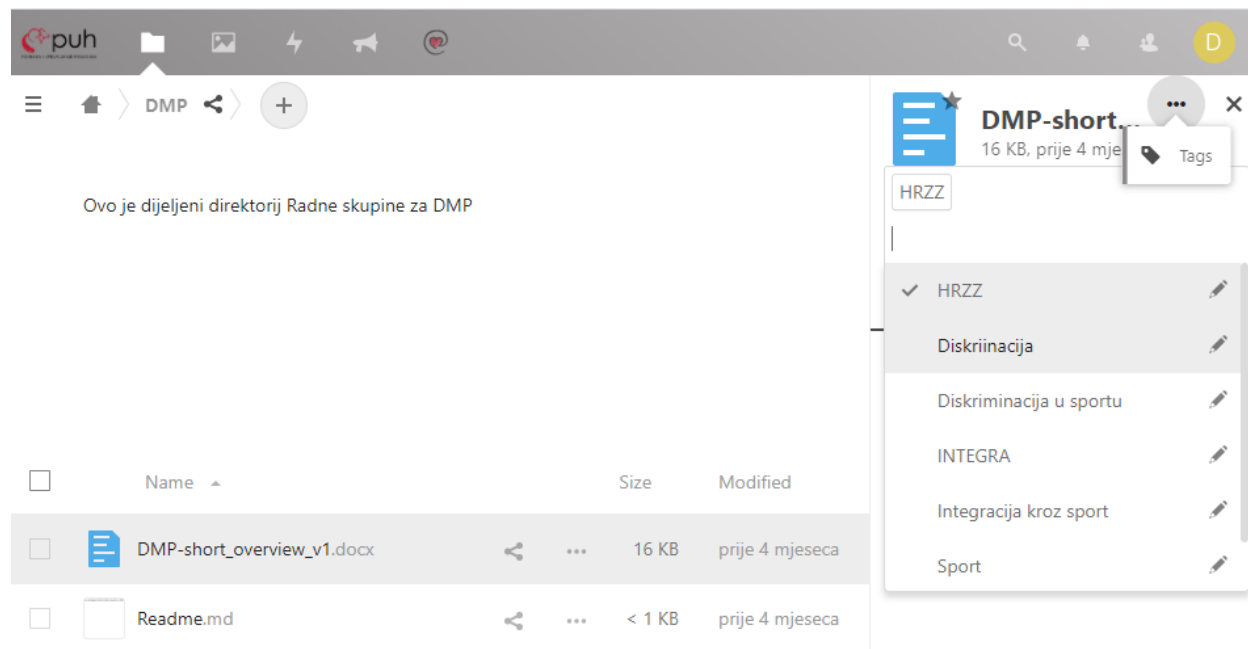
puh

D

DMP

+

Ovo je dijeljeni direktorij Radne skupine za DMP

Name

Size

Modified

DMP-short_overview_v1.docx

16 KB

prije 4 mjeseca

Readme.md

< 1 KB

prije 4 mjeseca

DMP-short...

16 KB, prije 4 mje

Tags

HRZZ

HRZZ

Diskriinacija

Diskriminacija u sportu

INTEGRA

Integracija kroz sport

Sport